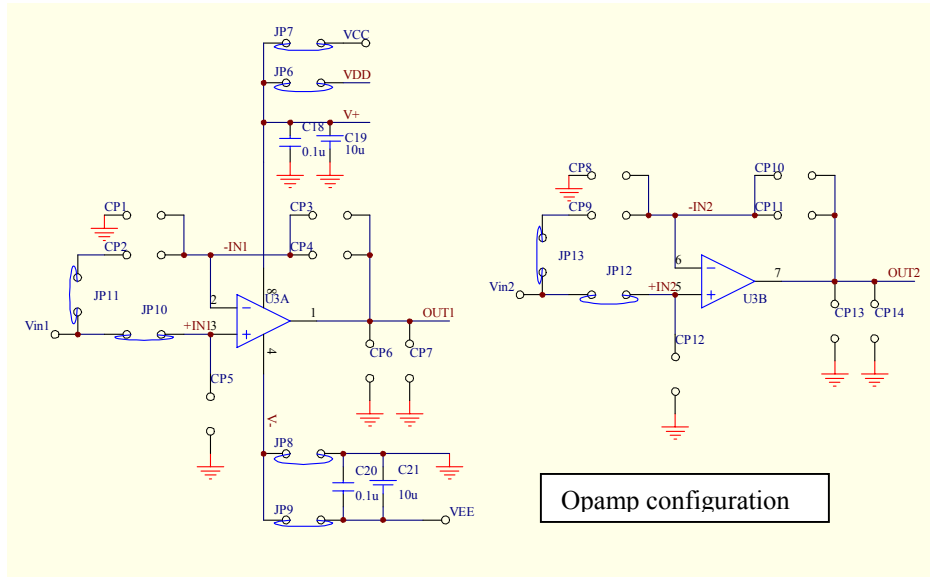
JP7
VCC
JP6
VDD
V+
C18
C19
0.1u
10u
CP1
CP2
CP3
-IN1
CP4
8
U3A
JP11
JP10
2
+IN13
1
OUT1
Vin1
4
CP6
CP7
CP5
V-
JP8
C20
C21
0.1u
10u
JP9
VEE
CP8
CP9
CP10
-IN2
CP11
JP13
JP12
6
7
OUT2
Vin2
+IN25
U3B
CP13
CP14
CP12
Opamp configuration